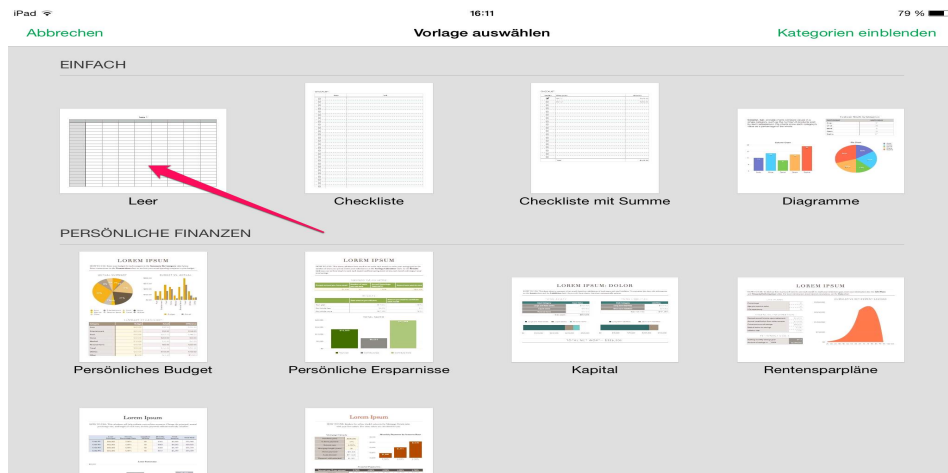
iPad 16:11 79 %

Abbrechen

Vorlage auswählen

Kategorien einblenden

EINFACH

Leer

Checkliste

Checkliste mit Summe

Diagramme

PERSÖNLICHE FINANZEN

LOREM IPSUM

Persönliches Budget

LOREM IPSUM

Persönliche Ersparnisse

LOREM IPSUM DOLOR

Kapital

Rentensparpläne

Lorem Ipsum

Lorem Ipsum